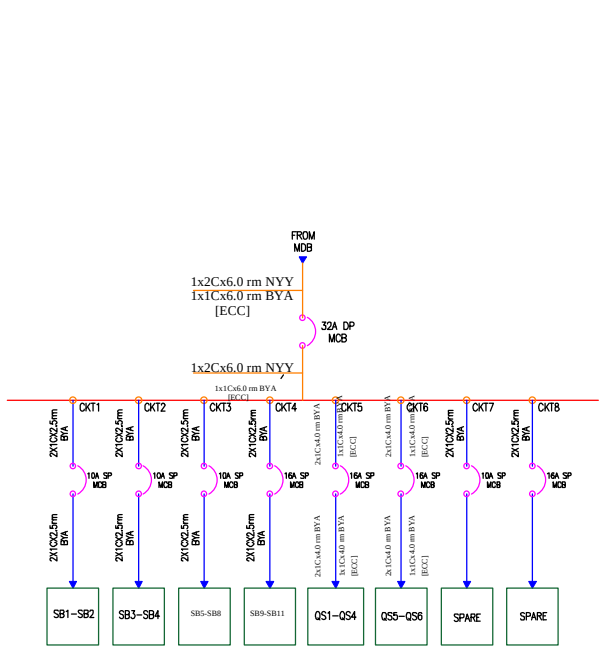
FROM
MDB

1x2Cx6.0 rm NYY
1x1Cx6.0 rm BYA
[ECC]

32A DP
MCB

1x2Cx6.0 rm NYY
1x1Cx6.0 rm BYA
[ECC]

CKT1
2X1CX2.5rm BYA
10A SP MCB
2X1CX2.5rm BYA
SB1-SB2

CKT2
2X1CX2.5rm BYA
10A SP MCB
2X1CX2.5rm BYA
SB3-SB4

CKT3
2X1CX2.5rm BYA
10A SP MCB
2X1CX2.5rm BYA
SB5-SB8

CKT4
2X1CX2.5rm BYA
16A SP MCB
2X1CX2.5rm BYA
SB9-SB11

CKT5
2x1Cx4.0 rm BYA
1x1Cx4.0 rm BYA
[ECC]
16A SP MCB
2x1Cx4.0 rm BYA
1x 1Cx4.0 rm BYA
[ECC]
QS1-QS4

CKT6
2x1Cx4.0 rm BYA
1x1Cx4.0 rm BYA
[ECC]
16A SP MCB
2x1Cx4.0 rm BYA
1x1Cx4.0 rm BYA
[ECC]
QS5-QS6

CKT7
2X1CX2.5rm BYA
10A SP MCB
2X1CX2.5rm BYA
SPARE

CKT8
2X1CX2.5rm BYA
16A SP MCB
2X1CX2.5rm BYA
SPARE